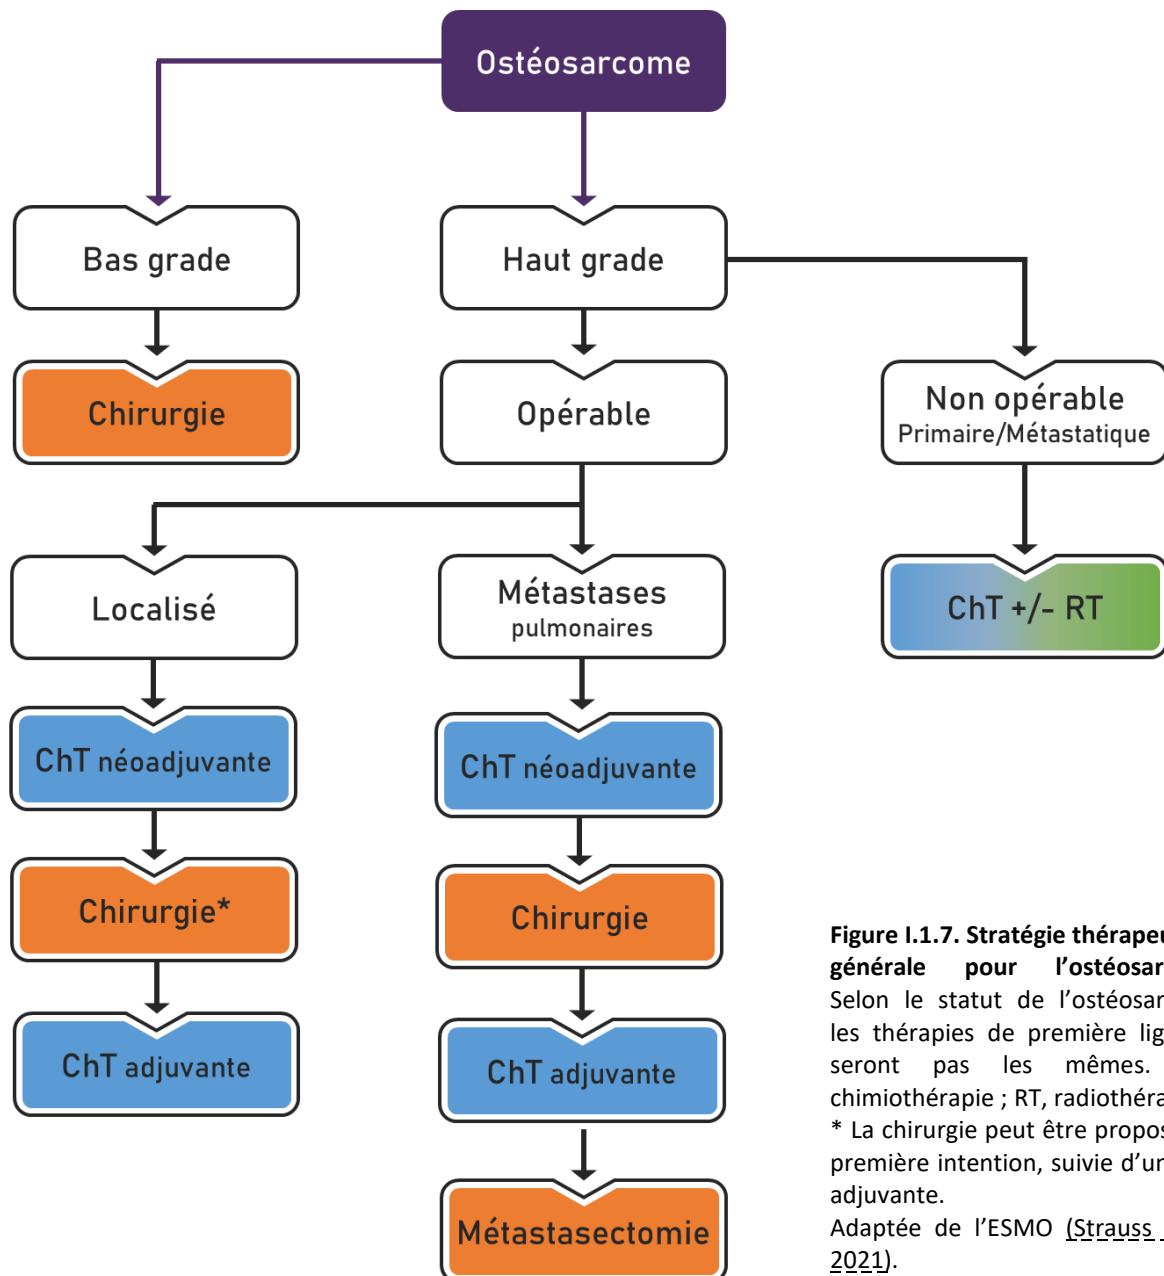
Ostéosarcome

Bas grade

Haut grade

Chirurgie

Opérable

Non opérable
Primaire/Métastatique

Localisé

Métastases
pulmonaires

ChT +/- RT

ChT néoadjuvante

ChT néoadjuvante

Chirurgie*

Chirurgie

ChT adjuvante

ChT adjuvante

Métastasectomie

**Figure I.1.7. Stratégie thérape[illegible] générale pour l'ostéosar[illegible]**
Selon le statut de l'ostéosar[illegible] les thérapies de première lig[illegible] seront pas les mêmes. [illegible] chimiothérapie ; RT, radiothéra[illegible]
* La chirurgie peut être propos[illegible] première intention, suivie d'un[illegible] adjuvante.
Adaptée de l'ESMO (Strauss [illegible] 2021).